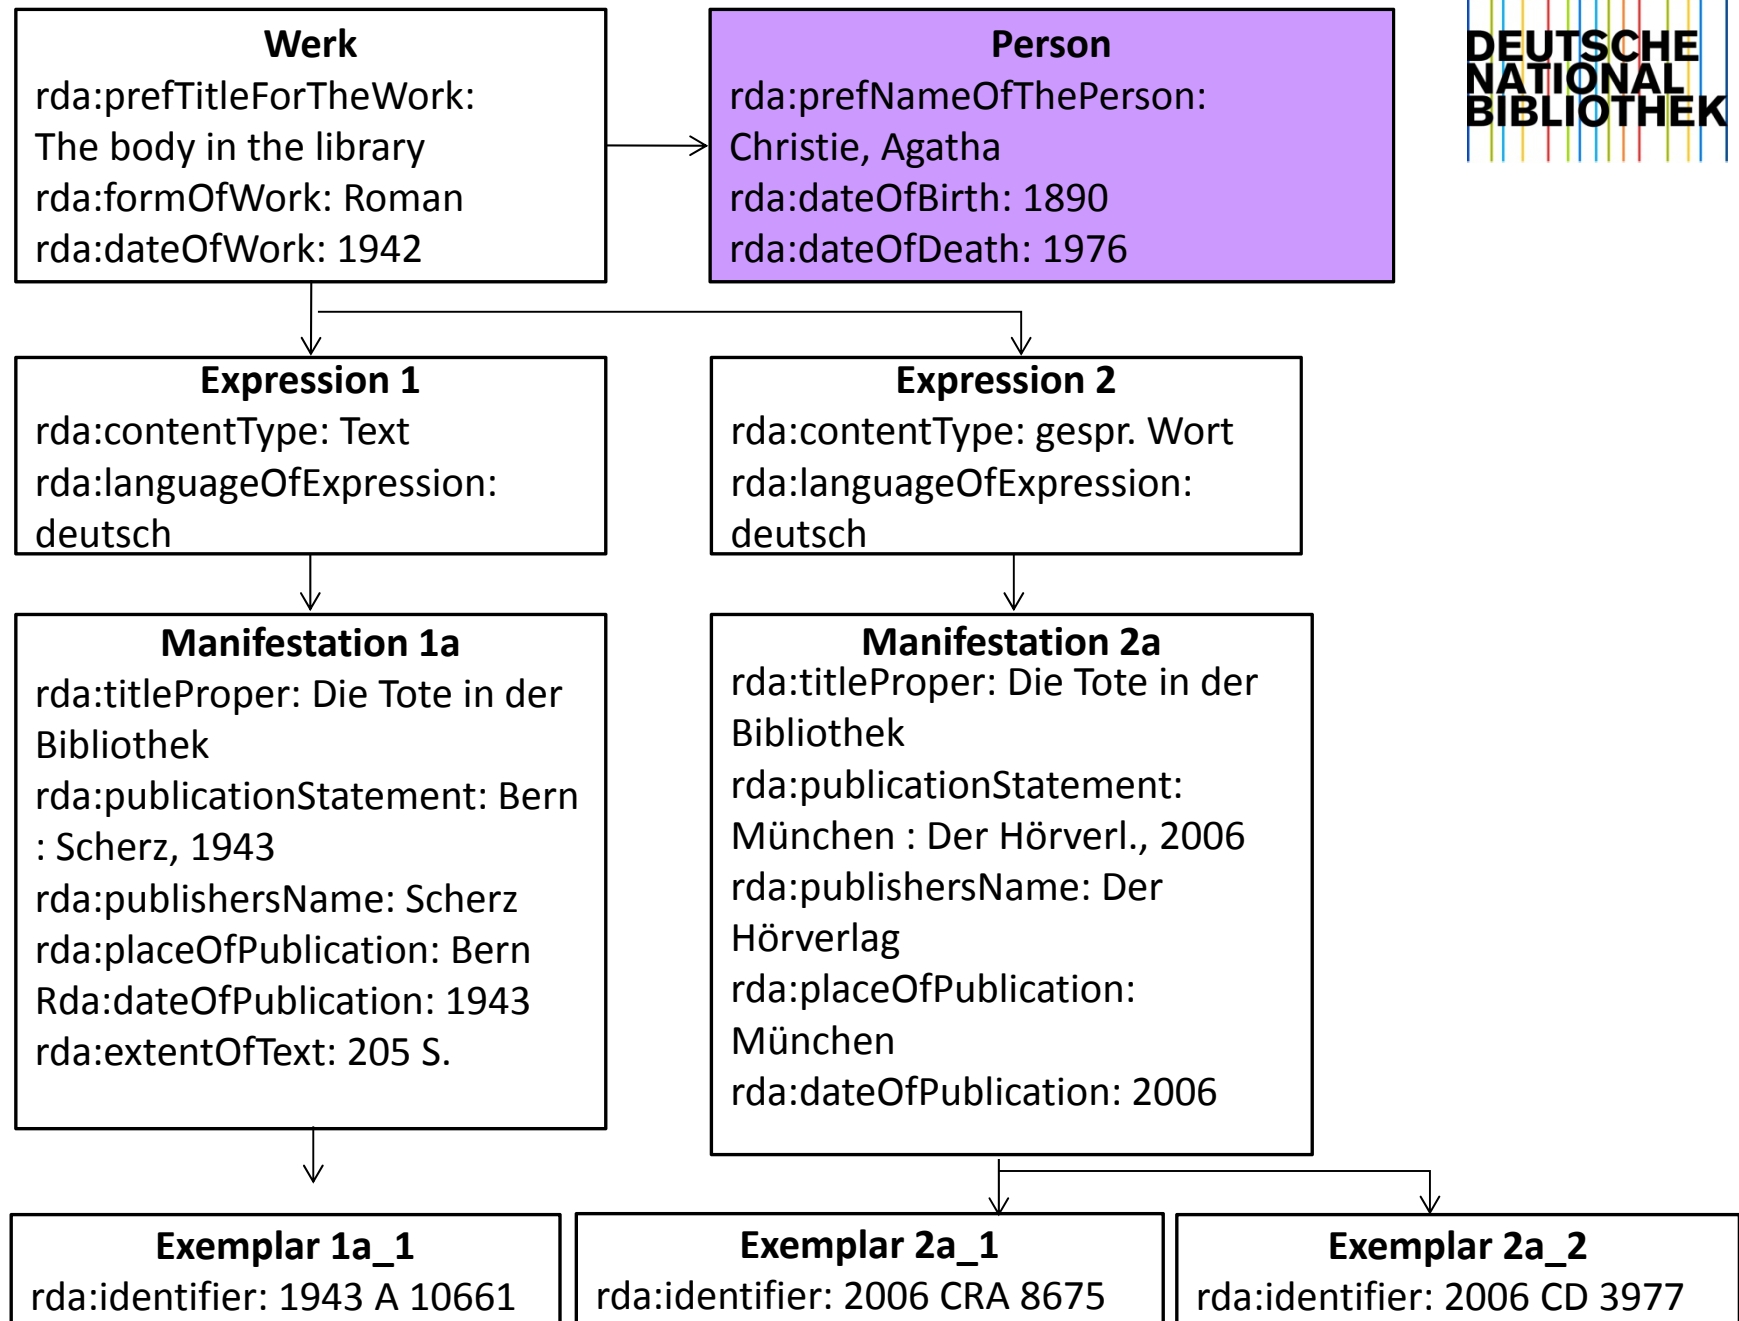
Werk
rda:prefTitleForTheWork: The body in the library
rda:formOfWork: Roman
rda:dateOfWork: 1942

Person
rda:prefNameOfThePerson: Christie, Agatha
rda:dateOfBirth: 1890
rda:dateOfDeath: 1976

DEUTSCHE NATIONAL BIBLIOTHEK

Expression 1
rda:contentType: Text
rda:languageOfExpression: deutsch

Expression 2
rda:contentType: gespr. Wort
rda:languageOfExpression: deutsch

Manifestation 1a
rda:titleProper: Die Tote in der Bibliothek
rda:publicationStatement: Bern : Scherz, 1943
rda:publishersName: Scherz
rda:placeOfPublication: Bern
Rda:dateOfPublication: 1943
rda:extentOfText: 205 S.

Manifestation 2a
rda:titleProper: Die Tote in der Bibliothek
rda:publicationStatement: München : Der Hörverl., 2006
rda:publishersName: Der Hörverlag
rda:placeOfPublication: München
rda:dateOfPublication: 2006

Exemplar 1a_1
rda:identifier: 1943 A 10661

Exemplar 2a_1
rda:identifier: 2006 CRA 8675

Exemplar 2a_2
rda:identifier: 2006 CD 3977